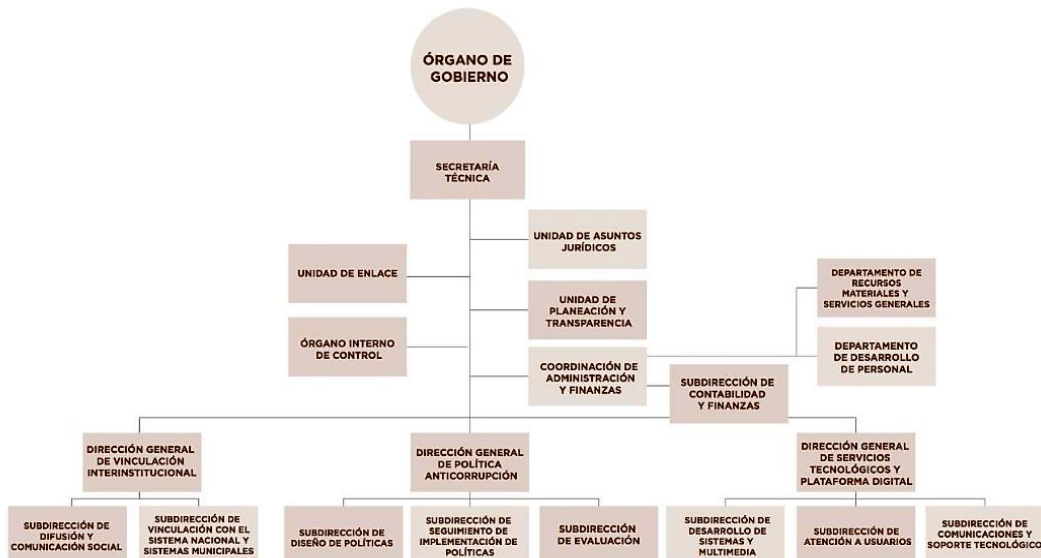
ÓRGANO DE GOBIERNO

SECRETARÍA TÉCNICA

UNIDAD DE ASUNTOS JURÍDICOS

UNIDAD DE ENLACE

UNIDAD DE PLANEACIÓN Y TRANSPARENCIA

DEPARTAMENTO DE RECURSOS MATERIALES Y SERVICIOS GENERALES

ÓRGANO INTERNO DE CONTROL

COORDINACIÓN DE ADMINISTRACIÓN Y FINANZAS

DEPARTAMENTO DE DESARROLLO DE PERSONAL

SUBDIRECCIÓN DE CONTABILIDAD Y FINANZAS

DIRECCIÓN GENERAL DE VINCULACIÓN INTERINSTITUCIONAL

DIRECCIÓN GENERAL DE POLÍTICA ANTICORRUPCIÓN

DIRECCIÓN GENERAL DE SERVICIOS TECNOLÓGICOS Y PLATAFORMA DIGITAL

SUBDIRECCIÓN DE DIFUSIÓN Y COMUNICACIÓN SOCIAL

SUBDIRECCIÓN DE VINCULACIÓN CON EL SISTEMA NACIONAL Y SISTEMAS MUNICIPALES

SUBDIRECCIÓN DE DISEÑO DE POLÍTICAS

SUBDIRECCIÓN DE SEGUIMIENTO DE IMPLEMENTACIÓN DE POLÍTICAS

SUBDIRECCIÓN DE EVALUACIÓN

SUBDIRECCIÓN DE DESARROLLO DE SISTEMAS Y MULTIMEDIA

SUBDIRECCIÓN DE ATENCIÓN A USUARIOS

SUBDIRECCIÓN DE COMUNICACIONES Y SOPORTE TECNOLÓGICO